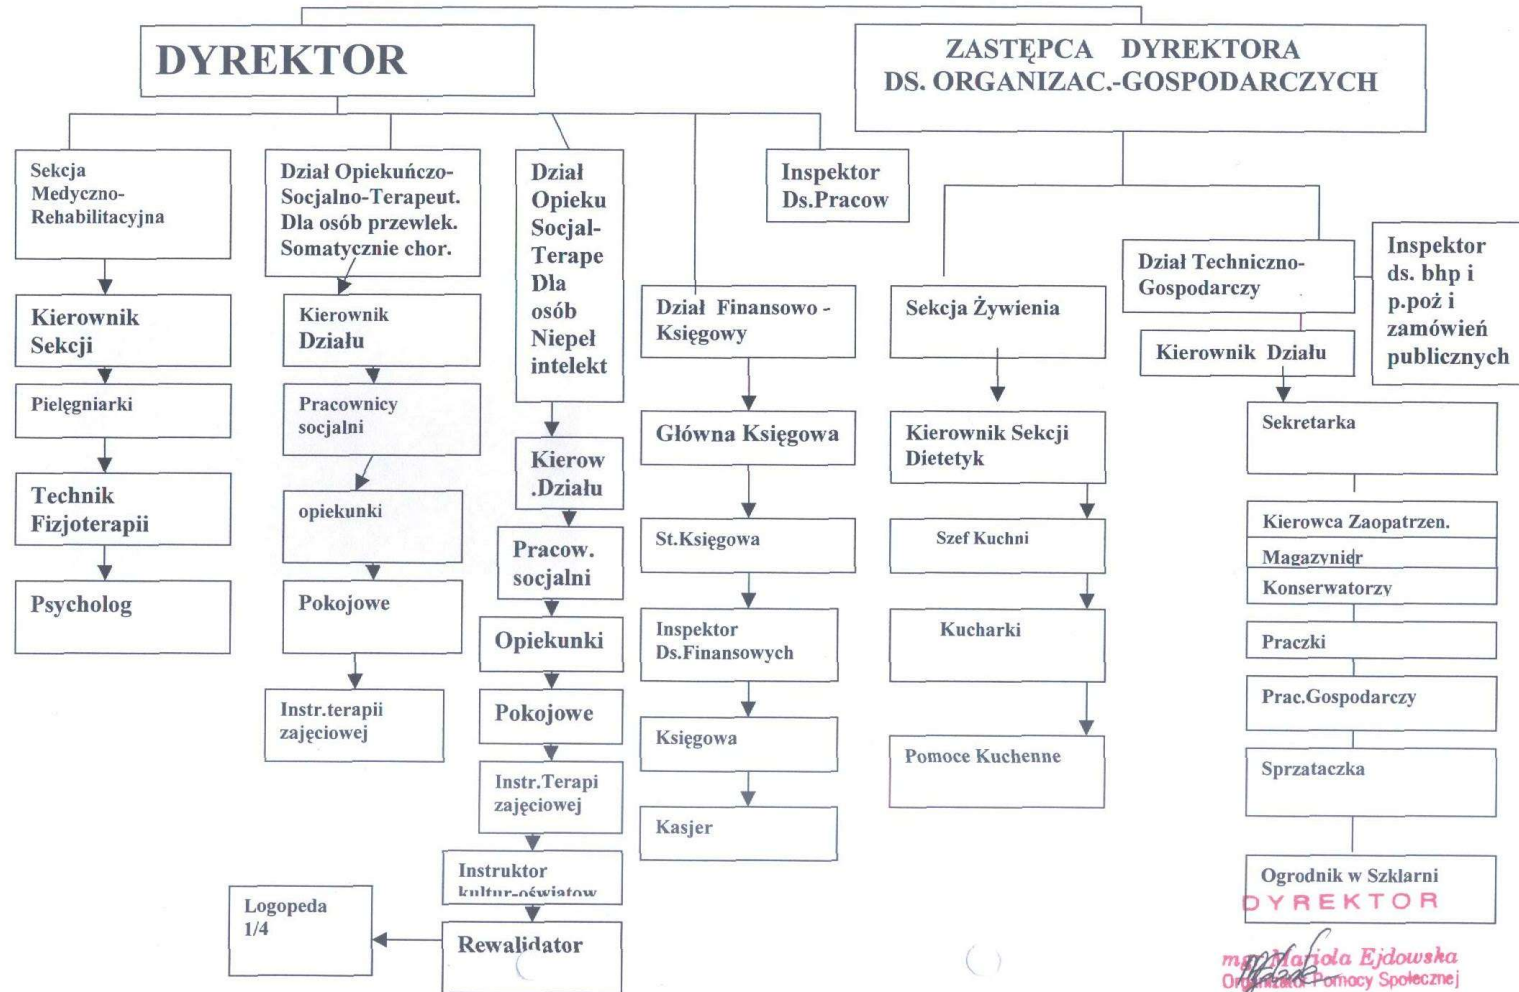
DYREKTOR

ZASTĘPCA DYREKTORA DS. ORGANIZAC.-GOSPODARCZYCH

Sekcja Medyczno-Rehabilitacyjna

Kierownik Sekcji

Pielęgniarki

Technik Fizjoterapii

Psycholog

Dział Opiekuńczo-Socjalno-Terapeut. Dla osób przewlek. Somatycznie chor.

Kierownik Działu

Pracownicy socjalni

opiekunki

Pokojowe

Instr.terapii zajęciowej

Dział Opieku Socjal-Terape Dla osób Niepeł intelekt

Kierow .Działu

Pracow. socjalni

Opiekunki

Pokojowe

Instr.Terapi zajęciowej

Instruktor kultur-oświatow

Rewalidator

Logopeda 1/4

Inspektor Ds.Pracow

Dział Finansowo - Księgowy

Główna Księgowa

St.Księgowa

Inspektor Ds.Finansowych

Księgowa

Kasjer

Sekcja Żywienia

Kierownik Sekcji Dietetyk

Szef Kuchni

Kucharki

Pomoce Kuchenne

Dział Techniczno-Gospodarczy

Kierownik Działu

Inspektor ds. bhp i p.poż i zamówień publicznych

Sekretarka

Kierowca Zaopatrzen.

Magazynier

Konserwatorzy

Praczki

Prac.Gospodarczy

Sprzataczka

Ogrodnik w Szklarni

DYREKTOR

mgr Mariola Ejdowska
Organizator Pomocy Społecznej